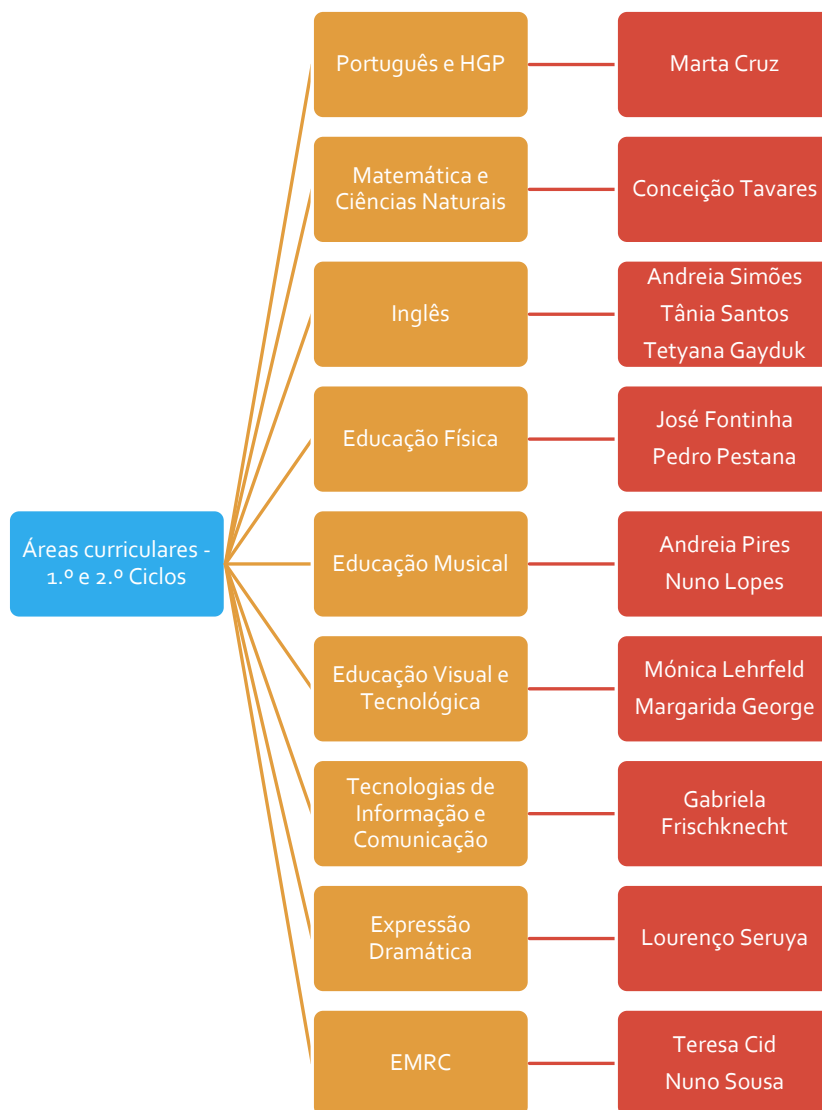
Áreas curriculares - 1.º e 2.º Ciclos

Português e HGP

Marta Cruz

Matemática e Ciências Naturais

Conceição Tavares

Inglês

Andreia Simões
Tânia Santos
Tetyana Gayduk

Educação Física

José Fontinha
Pedro Pestana

Educação Musical

Andreia Pires
Nuno Lopes

Educação Visual e Tecnológica

Mónica Lehrfeld
Margarida George

Tecnologias de Informação e Comunicação

Gabriela Frischknecht

Expressão Dramática

Lourenço Seruya

EMRC

Teresa Cid
Nuno Sousa